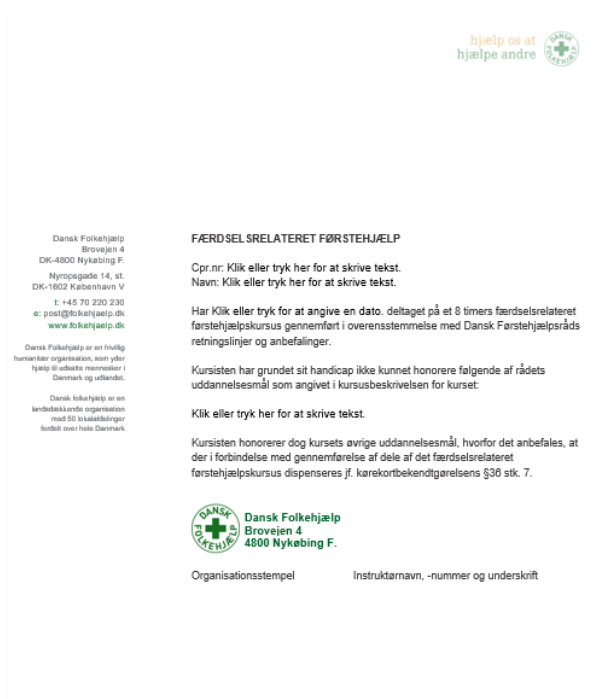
hjælp os at
hjælpe andre

DANSK FOLKEHJÆLP

Dansk Folkehjælp
Brovejen 4
DK-4800 Nykøbing F.

Nyropsgade 14, st.
DK-1602 København V

t: +45 70 220 230
e: post@folkehjaelp.dk
www.folkehjaelp.dk

Dansk Folkehjælp er en frivillig humanitær organisation, som yder hjælp til udsatte mennesker i Danmark og udlandet.

Dansk folkehjælp er en landsdækkende organisation med 50 lokalafdelinger fordelt over hele Danmark

FÆRDSELSRELATERET FØRSTEHJÆLP

Cpr.nr: Klik eller tryk her for at skrive tekst.
Navn: Klik eller tryk her for at skrive tekst.

Har Klik eller tryk for at angive en dato. deltaget på et 8 timers færdselsrelateret førstehjælpskursus gennemført i overensstemmelse med Dansk Førstehjælpsråds retningslinjer og anbefalinger.

Kursisten har grundet sit handicap ikke kunnet honorere følgende af rådets uddannelsesmål som angivet i kursusbeskrivelsen for kurset:

Klik eller tryk her for at skrive tekst.

Kursisten honorerer dog kursets øvrige uddannelsesmål, hvorfor det anbefales, at der i forbindelse med gennemførelse af dele af det færdselsrelateret førstehjælpskursus dispenseres jf. kørekortbekendtgørelsens §36 stk. 7.

DANSK FOLKEHJÆLP
Dansk Folkehjælp
Brovejen 4
4800 Nykøbing F.

Organisationsstempel

Instruktørnavn, -nummer og underskrift